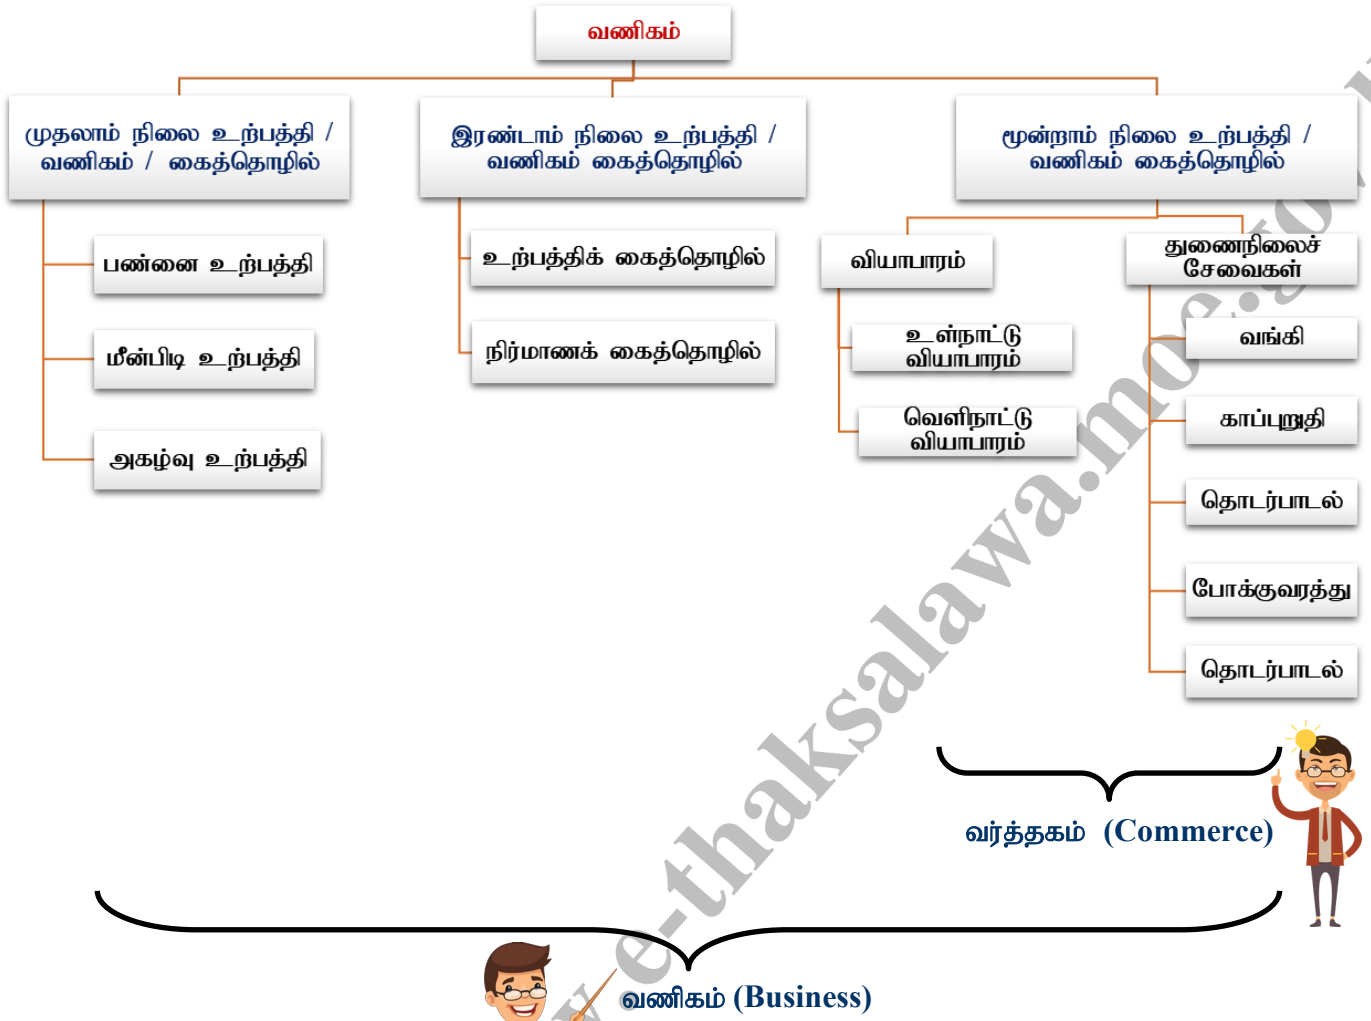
வணிகம்

முதலாம் நிலை உற்பத்தி / வணிகம் / கைத்தொழில்

இரண்டாம் நிலை உற்பத்தி / வணிகம் கைத்தொழில்

மூன்றாம் நிலை உற்பத்தி / வணிகம் கைத்தொழில்

பண்ணை உற்பத்தி

மீன்பிடி உற்பத்தி

அகழ்வு உற்பத்தி

உற்பத்திக் கைத்தொழில்

நிர்மாணக் கைத்தொழில்

வியாபாரம்

உள்நாட்டு வியாபாரம்

வெளிநாட்டு வியாபாரம்

துணைநிலைச் சேவைகள்

வங்கி

காப்புறுதி

தொடர்பாடல்

போக்குவரத்து

தொடர்பாடல்

வர்த்தகம் (Commerce)

வணிகம் (Business)

www.e-thaksalawa.moe.gov.lk